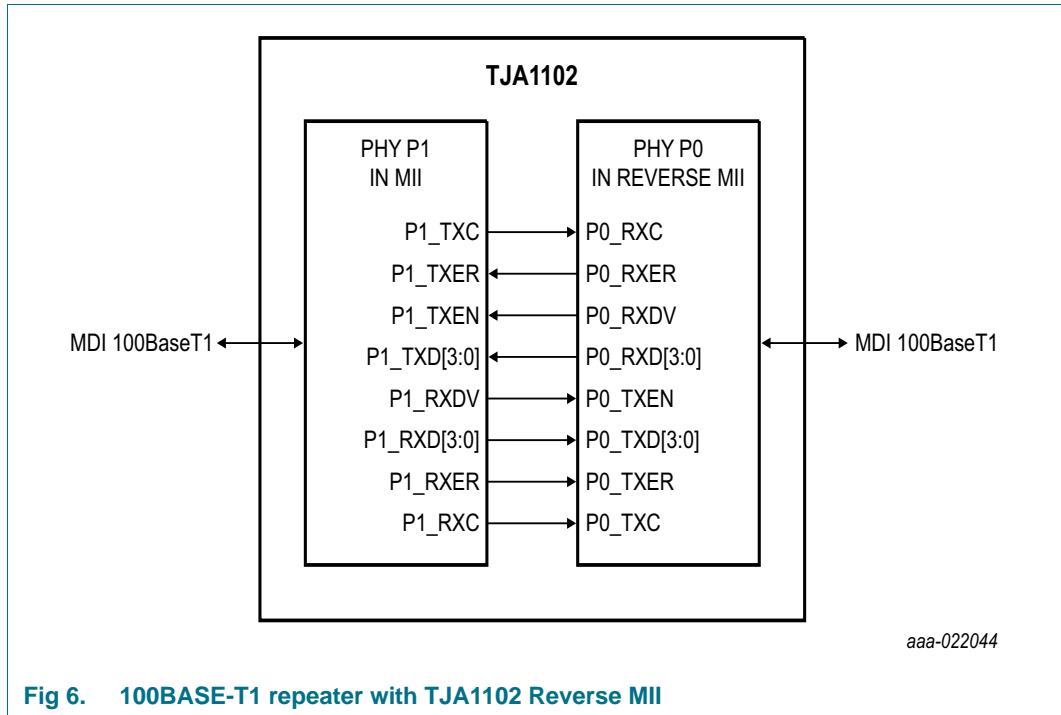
TJA1102

PHY P1
IN MII

PHY P0
IN REVERSE MII

P1_TXC
P0_RXC
P1_TXER
P0_RXER
P1_TXEN
P0_RXDV
MDI 100BaseT1
P1_TXD[3:0]
P0_RXD[3:0]
MDI 100BaseT1
P1_RXDV
P0_TXEN
P1_RXD[3:0]
P0_TXD[3:0]
P1_RXER
P0_TXER
P1_RXC
P0_TXC

aaa-022044

Fig 6. 100BASE-T1 repeater with TJA1102 Reverse MII